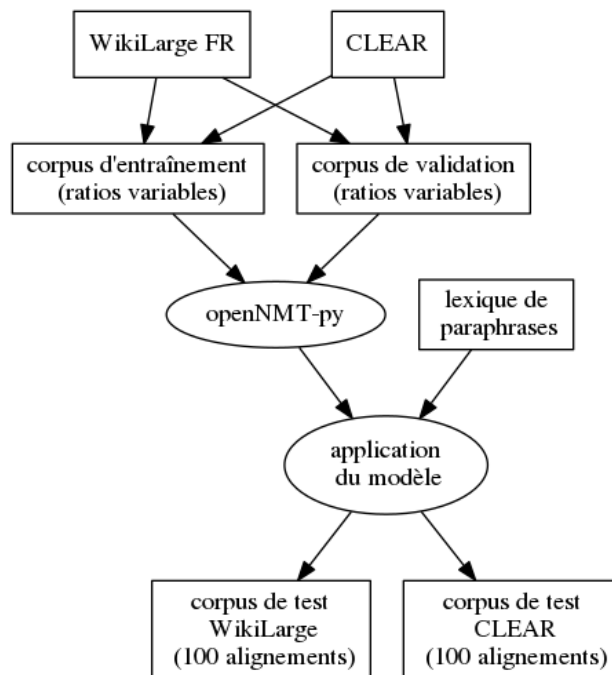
WikiLarge FR

CLEAR

corpus d'entraînement (ratios variables)

corpus de validation (ratios variables)

openNMT-py

lexique de paraphrases

application du modèle

corpus de test WikiLarge (100 alignements)

corpus de test CLEAR (100 alignements)